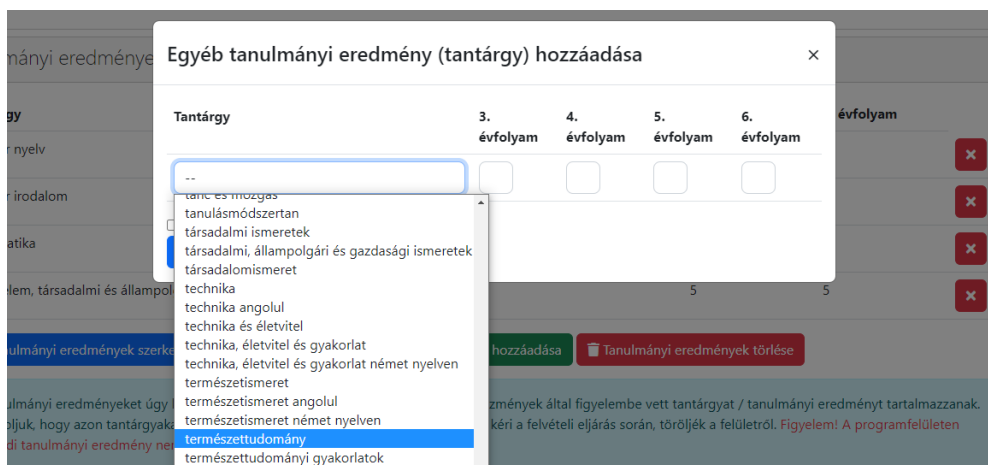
mányi eredménye

gy

r nyelv

r irodalom

atika

elem, társadalmi és állampol

5

5

Egyéb tanulmányi eredmény (tantárgy) hozzáadása

×

| Tantárgy | 3. évfolyam | 4. évfolyam | 5. évfolyam | 6. évfolyam |
|---|---|---|---|---|
| -- | | | | |

évfolyam

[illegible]
tanulásmódszertan
társadalmi ismeretek
társadalmi, állampolgári és gazdasági ismeretek
társadalomismeret
technika
technika angolul
technika és életvitel
technika, életvitel és gyakorlat
technika, életvitel és gyakorlat német nyelven
természetismeret
természetismeret angolul
természetismeret német nyelven
természettudomány
természettudományi gyakorlatok

ulmányi eredmények szerke

hozzáadása

Tanulmányi eredmények törlése

ulmányi eredményeket úgy

olják, hogy azon tantárgyaka

di tanulmányi eredmény ne

zmények által figyelembe vett tantárgyat / tanulmányi eredményt tartalmazzanak.

kéri a felvételi eljárás során, töröljék a felületről. Figyelem! A programfelületen